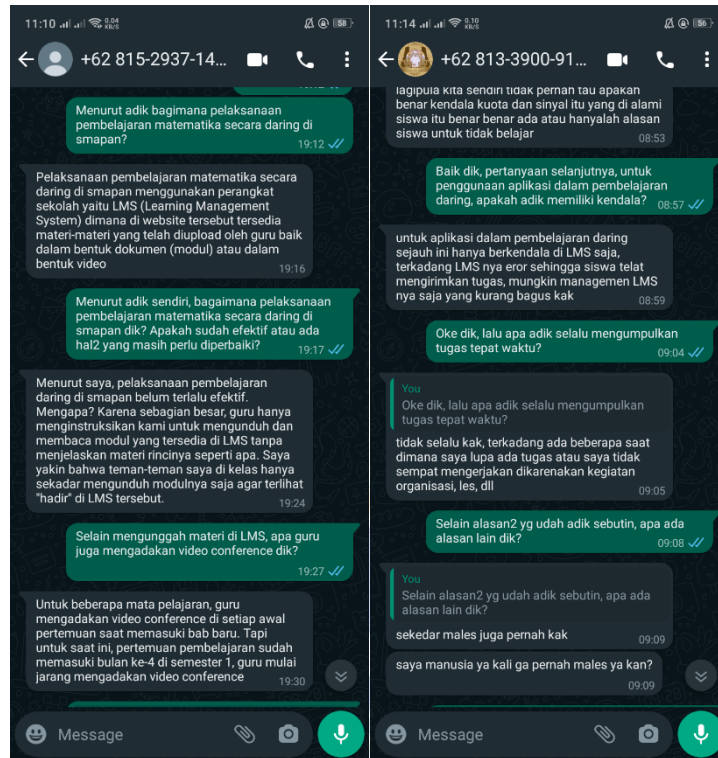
11:10 0.04 KB/S 58

+62 815-2937-14...

Menurut adik bagimana pelaksanaan pembelajaran matematika secara daring di smapan? 19:12

Pelaksanaan pembelajaran matematika secara daring di smapan menggunakan perangkat sekolah yaitu LMS (Learning Management System) dimana di website tersebut tersedia materi-materi yang telah diupload oleh guru baik dalam bentuk dokumen (modul) atau dalam bentuk video 19:16

Menurut adik sendiri, bagaimana pelaksanaan pembelajaran matematika secara daring di smapan dik? Apakah sudah efektif atau ada hal2 yang masih perlu diperbaiki? 19:17

Menurut saya, pelaksanaan pembelajaran daring di smapan belum terlalu efektif. Mengapa? Karena sebagian besar, guru hanya menginstruksikan kami untuk mengunduh dan membaca modul yang tersedia di LMS tanpa menjelaskan materi rincinya seperti apa. Saya yakin bahwa teman-teman saya di kelas hanya sekadar mengunduh modulnya saja agar terlihat "hadir" di LMS tersebut. 19:24

Selain mengunggah materi di LMS, apa guru juga mengadakan video conference dik? 19:27

Untuk beberapa mata pelajaran, guru mengadakan video conference di setiap awal pertemuan saat memasuki bab baru. Tapi untuk saat ini, pertemuan pembelajaran sudah memasuki bulan ke-4 di semester 1, guru mulai jarang mengadakan video conference 19:30

Message

11:14 0.10 KB/S 56

+62 813-3900-91...

lagipula kita sendiri tidak pernah tau apakah benar kendala kuota dan sinyal itu yang di alami siswa itu benar benar ada atau hanyalah alasan siswa untuk tidak belajar 08:53

Baik dik, pertanyaan selanjutnya, untuk penggunaan aplikasi dalam pembelajaran daring, apakah adik memiliki kendala? 08:57

untuk aplikasi dalam pembelajaran daring sejauh ini hanya berkendala di LMS saja, terkadang LMS nya eror sehingga siswa telat mengirimkan tugas, mungkin managemen LMS nya saja yang kurang bagus kak 08:59

Oke dik, lalu apa adik selalu mengumpulkan tugas tepat waktu? 09:04

You
Oke dik, lalu apa adik selalu mengumpulkan tugas tepat waktu?
tidak selalu kak, terkadang ada beberapa saat dimana saya lupa ada tugas atau saya tidak sempat mengerjakan dikarenakan kegiatan organisasi, les, dll 09:05

Selain alasan2 yg udah adik sebutin, apa ada alasan lain dik? 09:08

You
Selain alasan2 yg udah adik sebutin, apa ada alasan lain dik?
sekedar males juga pernah kak 09:09

saya manusia ya kali ga pernah males ya kan? 09:09

Message